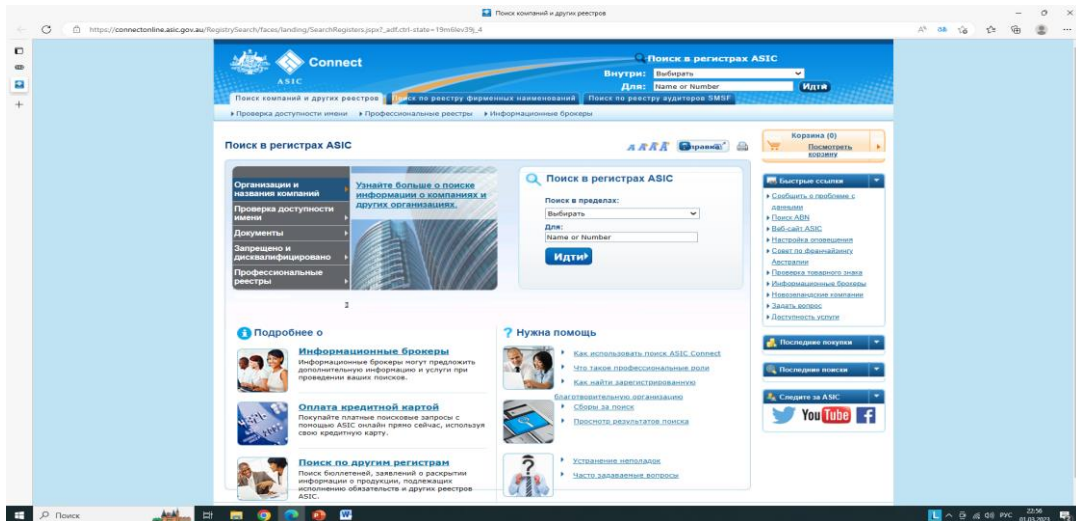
Поиск компаний и других реестров

https://connectonline.asic.gov.au/RegistrySearch/faces/landing/SearchRegisters.jspx?_adf.ctrl-state=19m6lev39j_4

ASIC Connect

Поиск в регистрах ASIC
Внутри: Выбирать
Для: Name or Number
Идти

Поиск компаний и других реестров | Поиск по реестру фирменных наименований | Поиск по реестру аудиторов SMSF

▸ Проверка доступности имени ▸ Профессиональные реестры ▸ Информационные брокеры

Поиск в регистрах ASIC

Справка

Корзина (0)
Посмотреть корзину

Организации и названия компаний
Проверка доступности имени
Документы
Запрещено и дисквалифицировано
Профессиональные реестры

Узнайте больше о поиске информации о компаниях и других организациях.

2

Поиск в регистрах ASIC
Поиск в пределах:
Выбирать
Для:
Name or Number
Идти

Быстрые ссылки
▸ Сообщить о проблеме с данными
▸ Поиск ABN
▸ Веб-сайт ASIC
▸ Настройка оповещения
▸ Совет по финансовому Австралии
▸ Проверка товарного знака
▸ Информационные брокеры
▸ Новозеландские компании
▸ Задать вопрос
▸ Доступность услуги

Последние покупки

Последние поиски

Следите за ASIC

Подробнее о

Информационные брокеры
Информационные брокеры могут предложить дополнительную информацию и услуги при проведении ваших поисков.

Оплата кредитной картой
Покупайте платные поисковые запросы с помощью ASIC онлайн прямо сейчас, используя свою кредитную карту.

Поиск по другим регистрам
Поиск бюллетеней, заявлений о раскрытии информации о продукции, подлежащих исполнению обязательств и других реестров ASIC.

Нужна помощь
▸ Как использовать поиск ASIC Connect
▸ Что такое профессиональные роли
▸ Как найти зарегистрированную благотворительную организацию
▸ Сборы за поиск
▸ Просмотр результатов поиска
▸ Устранение неполадок
▸ Часто задаваемые вопросы

Поиск

РУС 22:56 01.03.2023